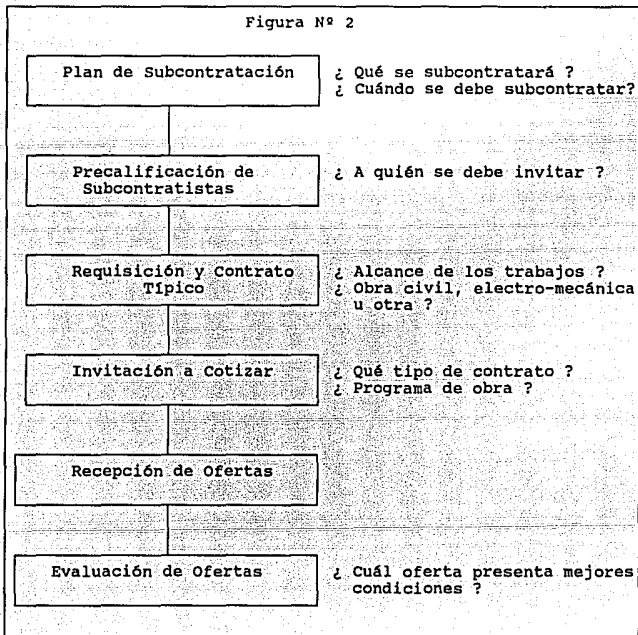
Figura Nº 2

Plan de Subcontratación

¿ Qué se subcontratará ?
¿ Cuándo se debe subcontratar?

Precalificación de Subcontratistas

¿ A quién se debe invitar ?

Requisición y Contrato Típico

¿ Alcance de los trabajos ?
¿ Obra civil, electro-mecánica u otra ?

Invitación a Cotizar

¿ Qué tipo de contrato ?
¿ Programa de obra ?

Recepción de Ofertas

Evaluación de Ofertas

¿ Cuál oferta presenta mejores condiciones ?